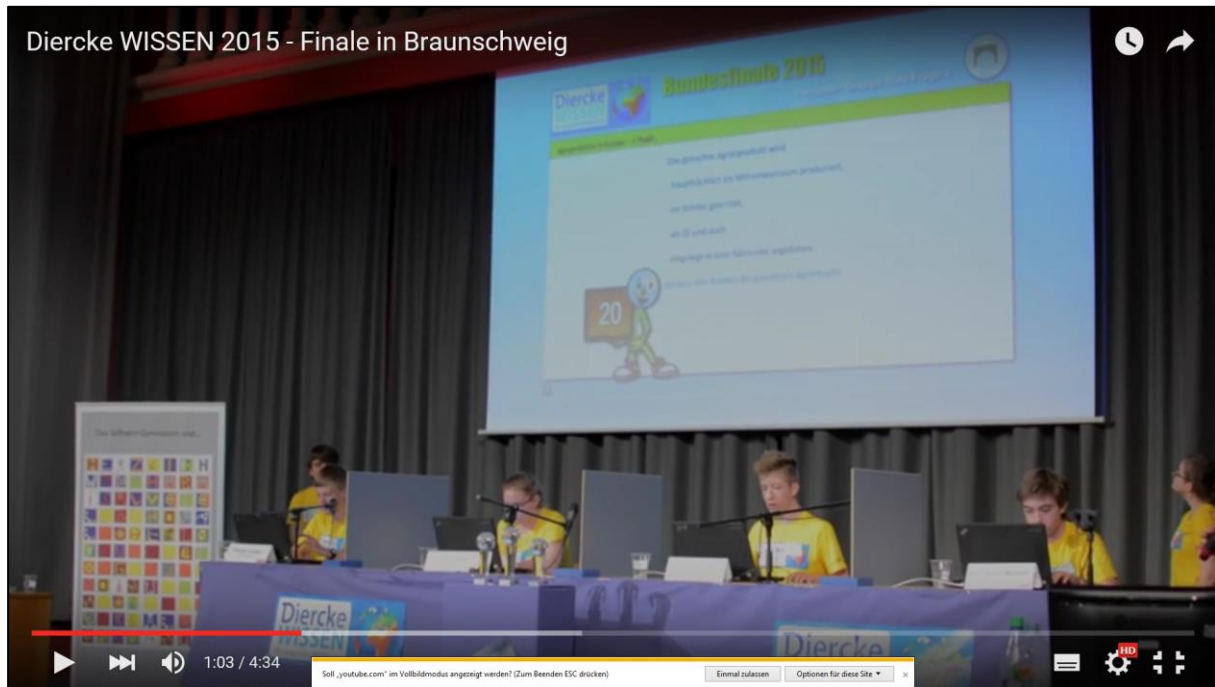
Diercke WISSEN 2015 - Finale in Braunschweig

Diercke

Bundesfinale 2015

20

Diercke WISSEN

Diercke

1:03 / 4:34

Soll „youtube.com" im Vollbildmodus angezeigt werden? (Zum Beenden ESC drücken)

Einmal zulassen

Optionen für diese Site

×

HD